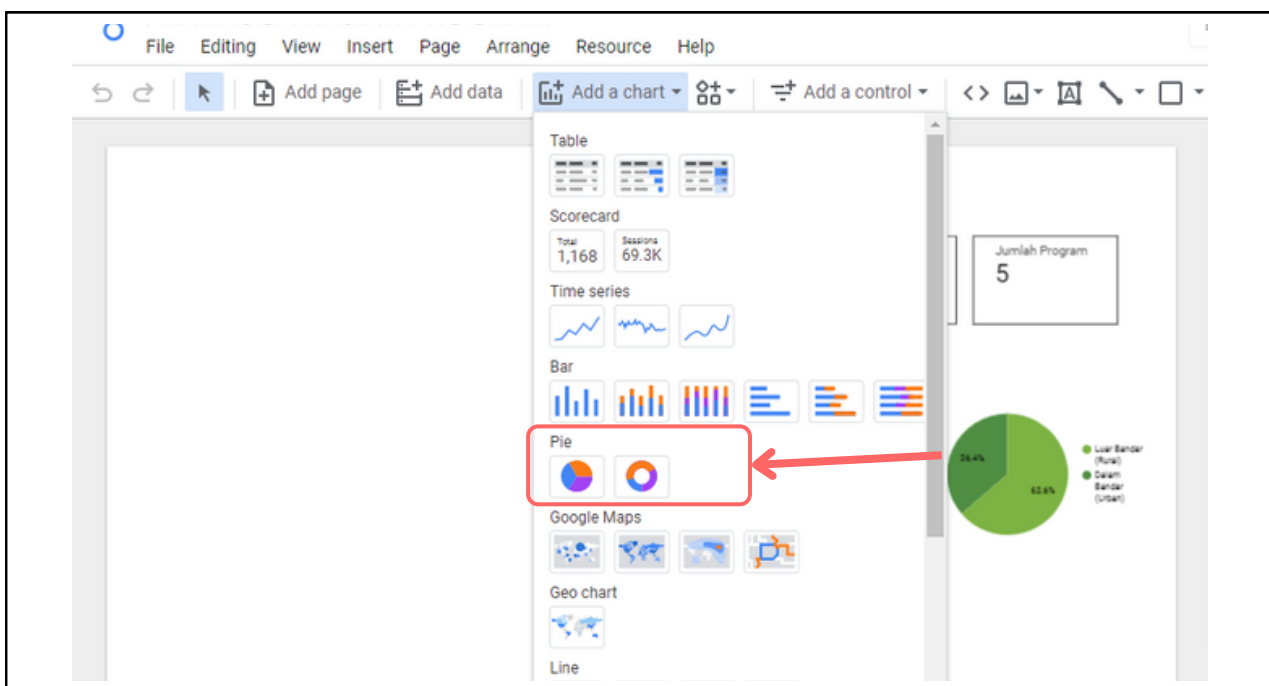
File Editing View Insert Page Arrange Resource Help

Add page Add data Add a chart Add a control

Table

Scorecard

Total 1,168

Sessions 69.3K

Time series

Bar

Pie

Google Maps

Geo chart

Line

Jumlah Program
5

36.4%

63.6%

Luar Bandar (Rural)

Dalam Bandar (Urban)